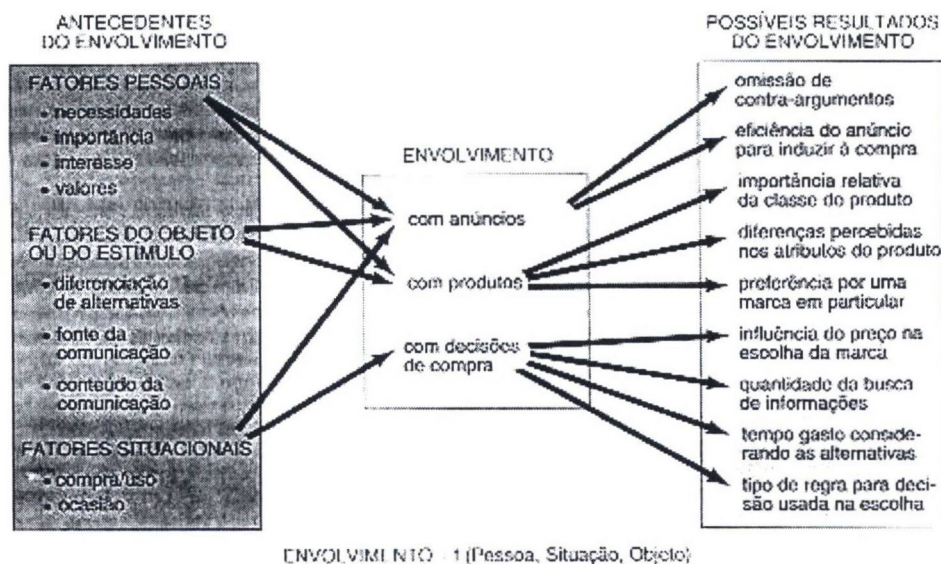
ANTECEDENTES
DO ENVOLVIMENTO

FATORES PESSOAIS
• necessidades
• importância
• interesse
• valores

FATORES DO OBJETO OU DO ESTÍMULO
• diferenciação de alternativas
• fonte da comunicação
• conteúdo da comunicação

FATORES SITUACIONAIS
• compra/uso
• ocasião

ENVOLVIMENTO

com anúncios

com produtos

com decisões de compra

POSSÍVEIS RESULTADOS
DO ENVOLVIMENTO

omissão de contra-argumentos

eficiência do anúncio para induzir à compra

importância relativa da classe do produto

diferenças percebidas nos atributos do produto

preferência por uma marca em particular

influência do preço na escolha da marca

quantidade da busca de informações

tempo gasto considerando as alternativas

tipo de regra para decisão usada na escolha

ENVOLVIMENTO = f (Pessoa, Situação, Objeto)